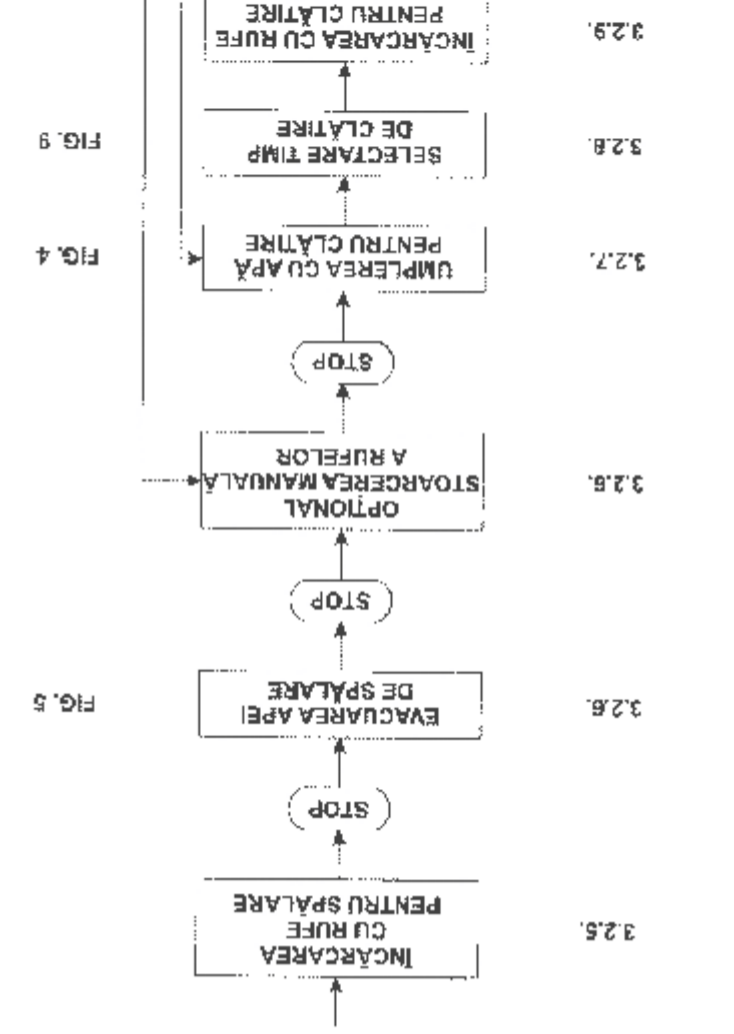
3.2.5. ÎNCĂRCAREA CU RUFE PENTRU SPĂLARE

STOP

3.2.6. EVACUAREA APEI DE SPĂLARE

FIG. 5

STOP

3.2.6. OPȚIONAL STOARCEREA MANUALĂ A RUFELOR

STOP

3.2.7. UMPLEREA CU APĂ PENTRU CLĂTIRE

FIG. 4

3.2.8. SELECTARE TIMP DE CLĂTIRE

FIG. 6

3.2.9. ÎNCĂRCAREA CU RUFE PENTRU CLĂTIRE